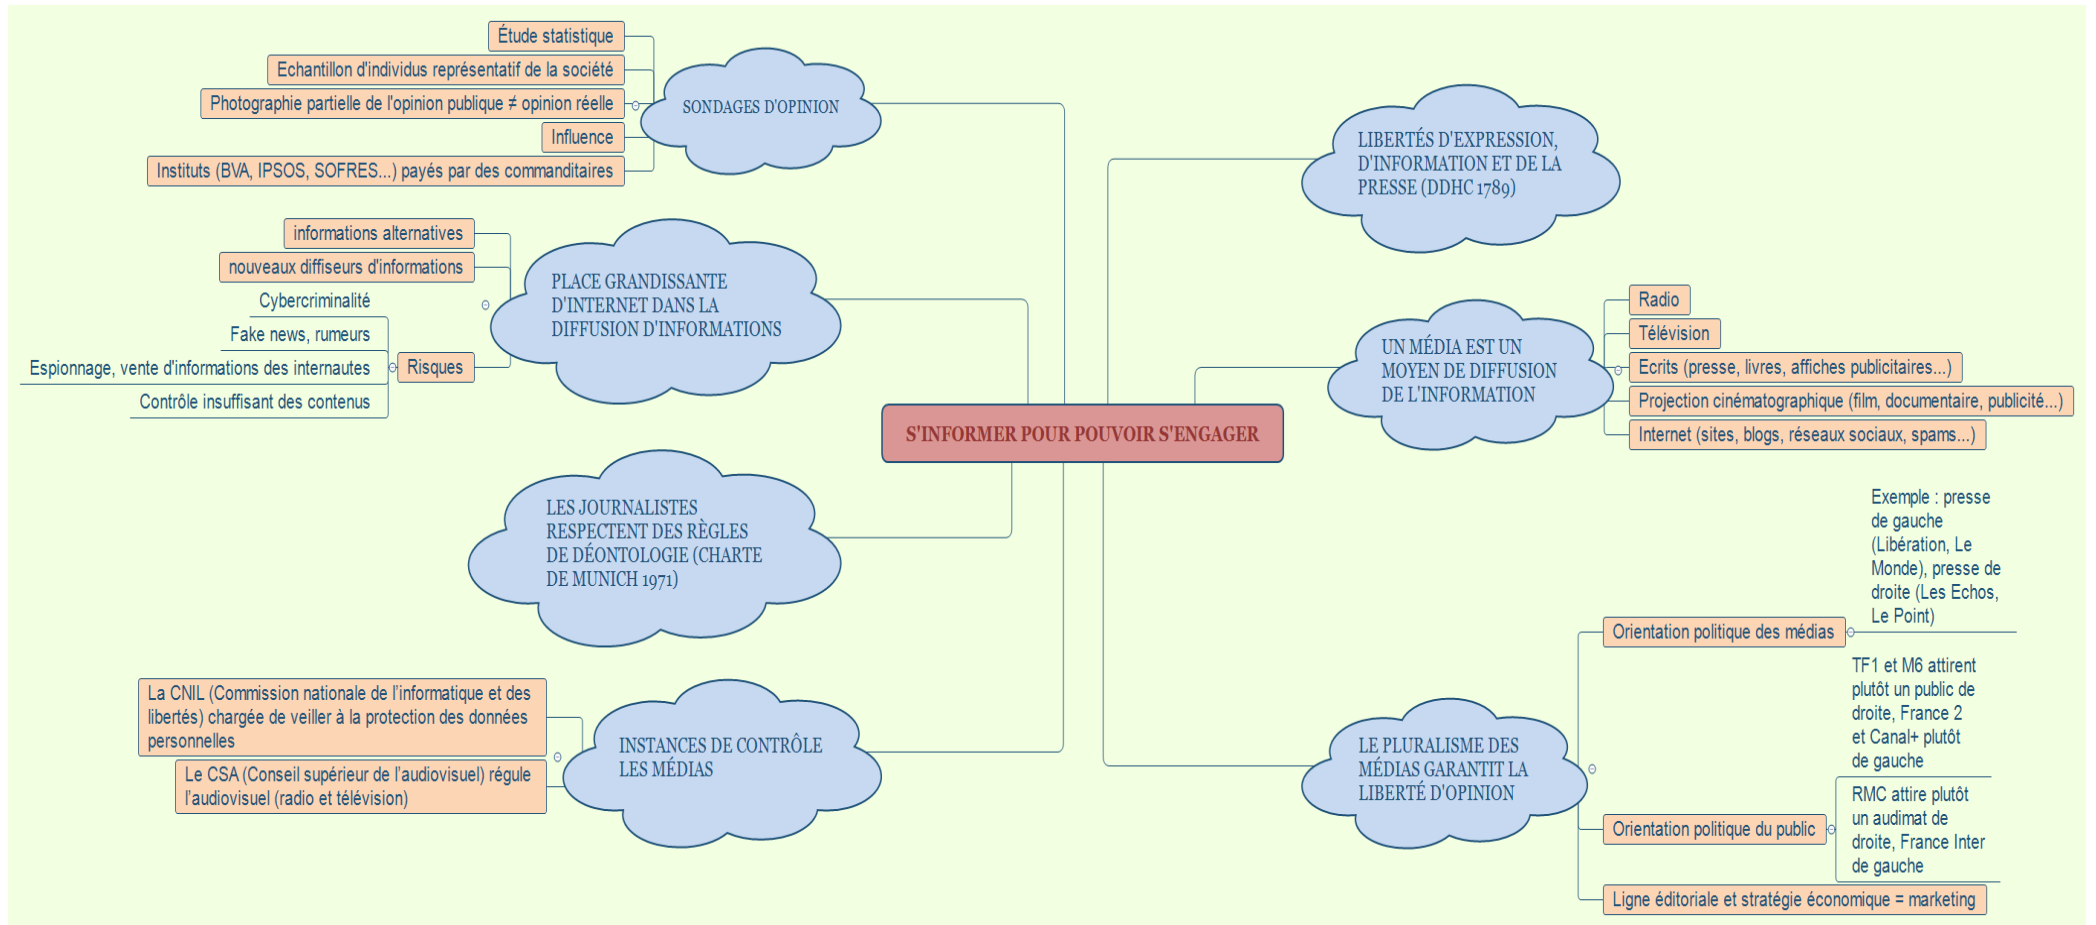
S'INFORMER POUR POUVOIR S'ENGAGER

SONDAGES D'OPINION

Étude statistique

Echantillon d'individus représentatif de la société

Photographie partielle de l'opinion publique ≠ opinion réelle

Influence

Instituts (BVA, IPSOS, SOFRES...) payés par des commanditaires

PLACE GRANDISSANTE D'INTERNET DANS LA DIFFUSION D'INFORMATIONS

informations alternatives

nouveaux diffuseurs d'informations

Risques

Cybercriminalité

Fake news, rumeurs

Espionnage, vente d'informations des internautes

Contrôle insuffisant des contenus

LES JOURNALISTES RESPECTENT DES RÈGLES DE DÉONTOLOGIE (CHARTE DE MUNICH 1971)

INSTANCES DE CONTRÔLE LES MÉDIAS

La CNIL (Commission nationale de l'informatique et des libertés) chargée de veiller à la protection des données personnelles

Le CSA (Conseil supérieur de l'audiovisuel) régule l'audiovisuel (radio et télévision)

LIBERTÉS D'EXPRESSION, D'INFORMATION ET DE LA PRESSE (DDHC 1789)

UN MÉDIA EST UN MOYEN DE DIFFUSION DE L'INFORMATION

Radio

Télévision

Ecrits (presse, livres, affiches publicitaires...)

Projection cinématographique (film, documentaire, publicité...)

Internet (sites, blogs, réseaux sociaux, spams...)

LE PLURALISME DES MÉDIAS GARANTIT LA LIBERTÉ D'OPINION

Orientation politique des médias

Exemple : presse de gauche (Libération, Le Monde), presse de droite (Les Echos, Le Point)

Orientation politique du public

TF1 et M6 attirent plutôt un public de droite, France 2 et Canal+ plutôt de gauche

RMC attire plutôt un audimat de droite, France Inter de gauche

Ligne éditoriale et stratégie économique = marketing